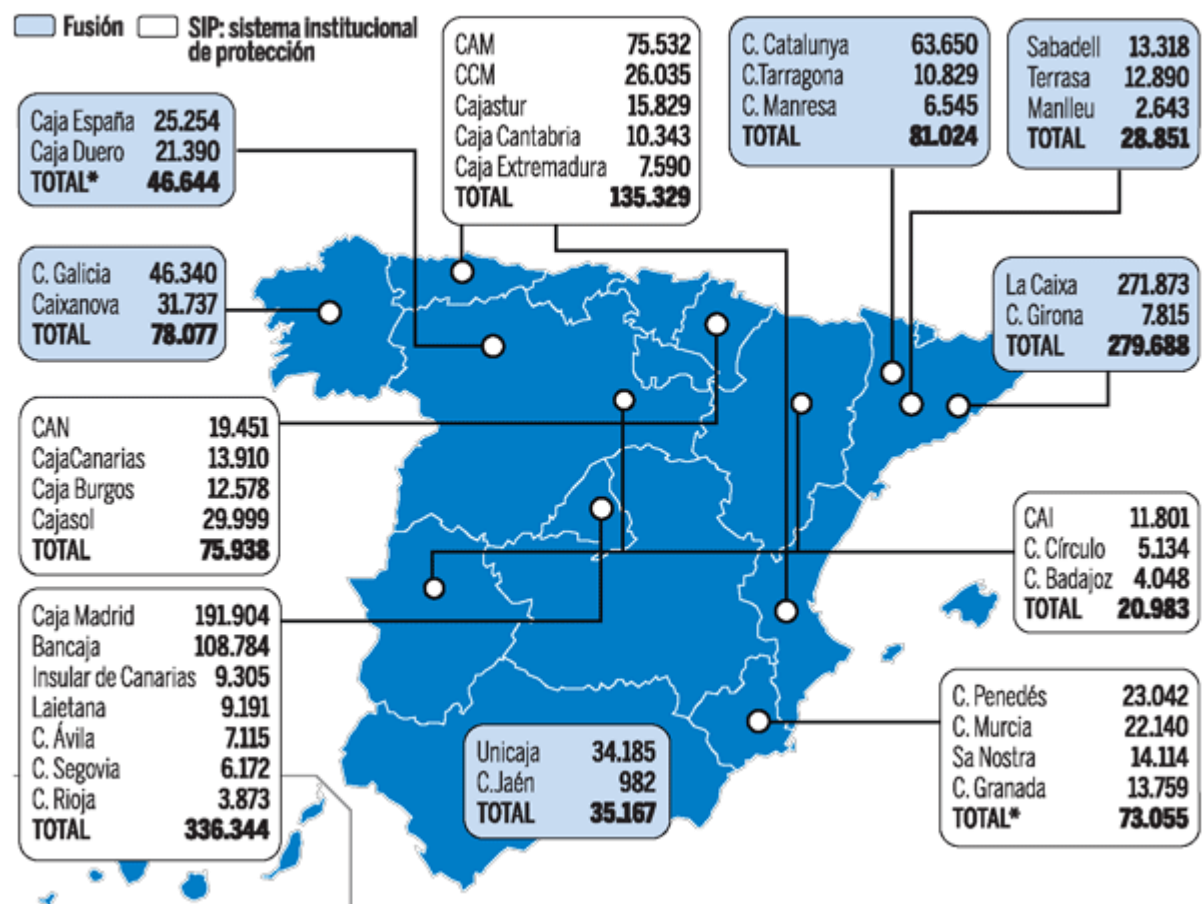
Fusión   SIP: sistema institucional de protección

| Caja España | 25.254 |
|---|---|
| Caja Duero | 21.390 |
| TOTAL* | 46.644 |

| CAM | 75.532 |
|---|---|
| CCM | 26.035 |
| Cajastur | 15.829 |
| Caja Cantabria | 10.343 |
| Caja Extremadura | 7.590 |
| TOTAL | 135.329 |

| C. Catalunya | 63.650 |
|---|---|
| C.Tarragona | 10.829 |
| C. Manresa | 6.545 |
| TOTAL | 81.024 |

| Sabadell | 13.318 |
|---|---|
| Terrasa | 12.890 |
| Manlleu | 2.643 |
| TOTAL | 28.851 |

| C. Galicia | 46.340 |
|---|---|
| Caixanova | 31.737 |
| TOTAL | 78.077 |

| La Caixa | 271.873 |
|---|---|
| C. Girona | 7.815 |
| TOTAL | 279.688 |

| CAN | 19.451 |
|---|---|
| CajaCanarias | 13.910 |
| Caja Burgos | 12.578 |
| Cajasol | 29.999 |
| TOTAL | 75.938 |

| CAI | 11.801 |
|---|---|
| C. Círculo | 5.134 |
| C. Badajoz | 4.048 |
| TOTAL | 20.983 |

| Caja Madrid | 191.904 |
|---|---|
| Bancaja | 108.784 |
| Insular de Canarias | 9.305 |
| Laietana | 9.191 |
| C. Ávila | 7.115 |
| C. Segovia | 6.172 |
| C. Rioja | 3.873 |
| TOTAL | 336.344 |

| Unicaja | 34.185 |
|---|---|
| C.Jaén | 982 |
| TOTAL | 35.167 |

| C. Penedés | 23.042 |
|---|---|
| C. Murcia | 22.140 |
| Sa Nostra | 14.114 |
| C. Granada | 13.759 |
| TOTAL* | 73.055 |